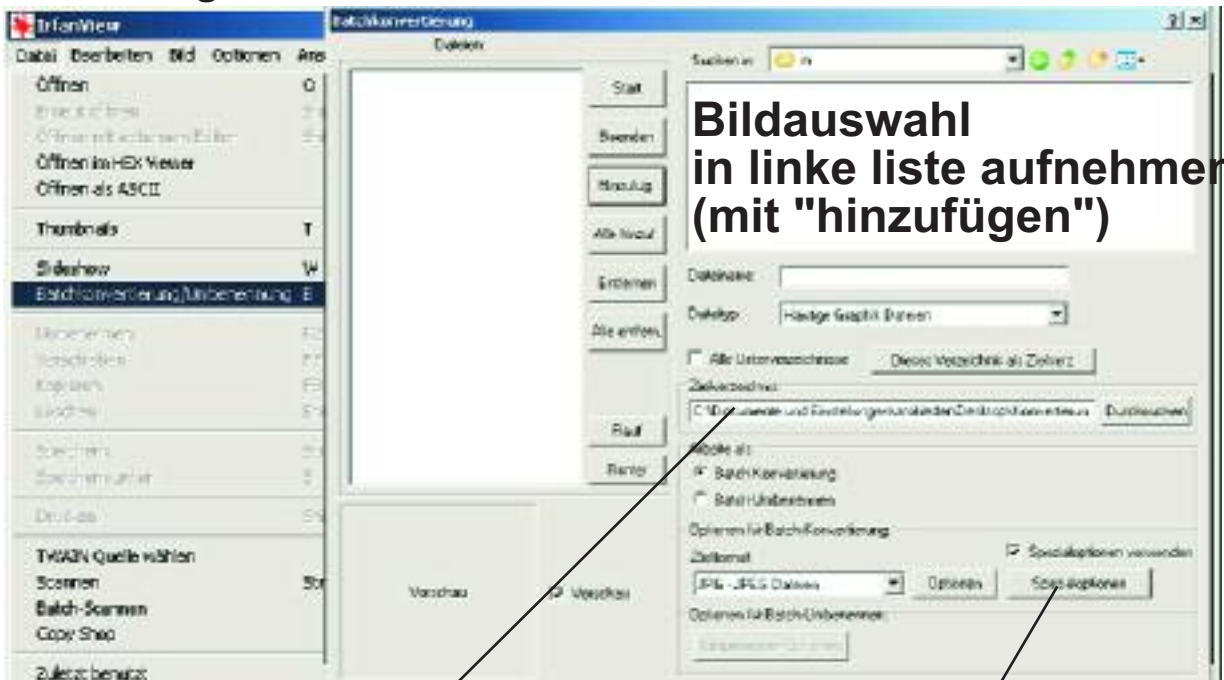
IrfanView

Datei Bearbeiten Bild Optionen Ans

Öffnen O
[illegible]
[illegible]
Öffnen im HEX Viewer
Öffnen als ASCII

Thumbnails T

Slideshow W
Batchkonvertierung/Umbenennung B

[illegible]
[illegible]
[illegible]
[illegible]

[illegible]
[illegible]

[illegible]

TWAIN Quelle wählen
Scannen
Batch-Scannen
Copy Shop

Zuletzt benutzt

Batchkonvertierung

Dateien

Start
Beenden
Hinzufüg
Alle hinzuf
Entfernen
Alle entfern

Rauf
Runter

Vorschau
Vorschau

Suchen in: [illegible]

Bildauswahl
in linke liste aufnehmer
(mit "hinzufügen")

Dateiname:
Dateityp: Häufige Graphik Dateien

Alle Unterverzeichnisse
Dieses Verzeichnis als Zielverz.

Zielverzeichnis:
C:\Dokumente und Einstellungen\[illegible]\Desktop\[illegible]
Durchsuchen

Arbeite als:
Batch Konvertierung
Batch Umbenennen

Optionen für Batch-Konvertierung
Zielformat:
JPG - JPEG Dateien
Optionen
Spezialoptionen verwenden
Spezialoptionen

Optionen für Batch-Umbenennen
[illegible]